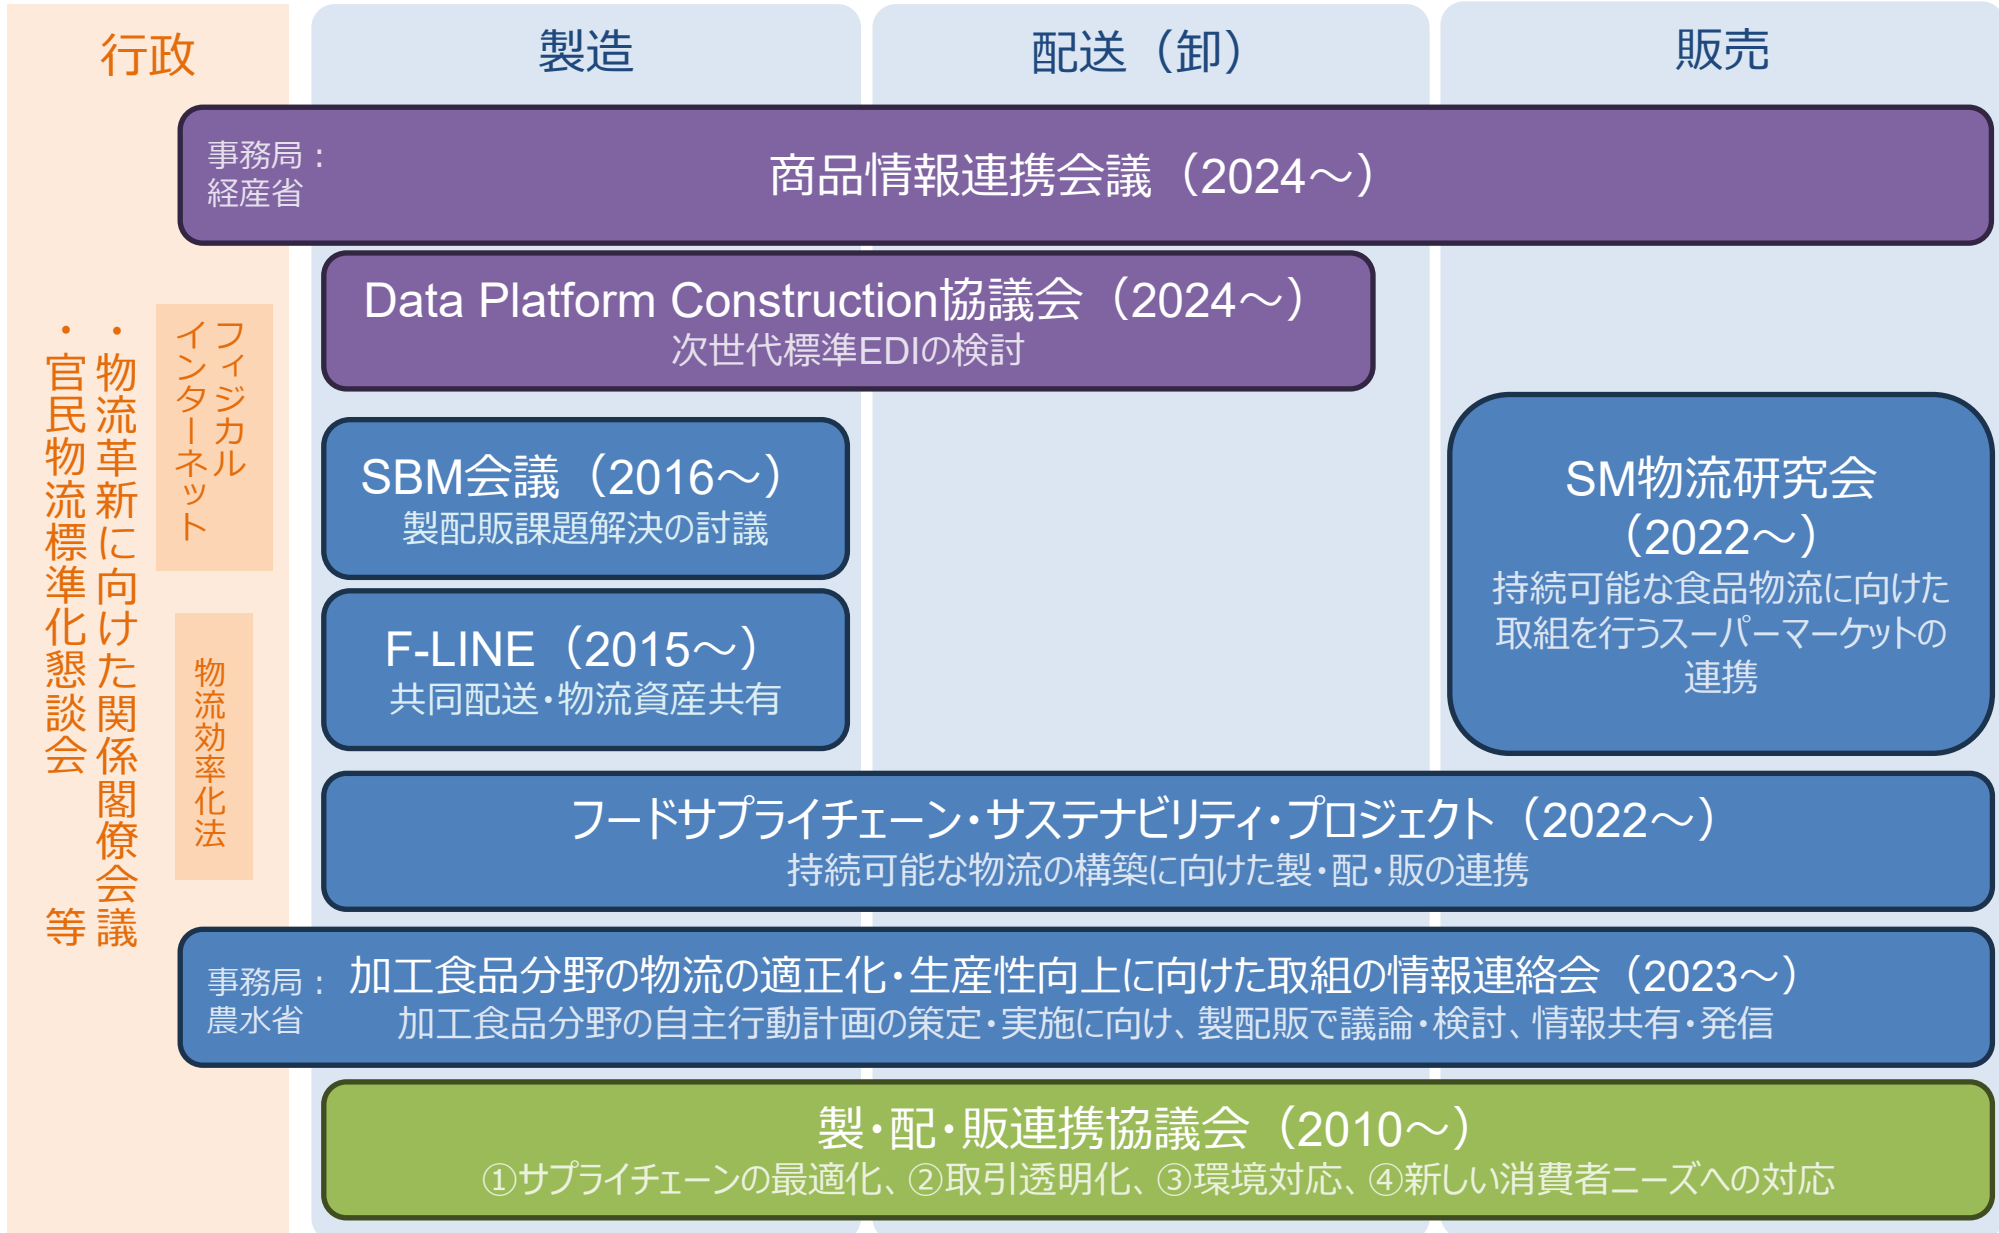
行政

製造

配送（卸）

販売

事務局：
経産省

商品情報連携会議（2024～）

Data Platform Construction協議会（2024～）
次世代標準EDIの検討

・物流革新に向けた関係閣僚会議

・官民物流標準化懇談会

等

フィジカルインターネット

物流効率化法

SBM会議（2016～）
製配販課題解決の討議

F-LINE（2015～）
共同配送・物流資産共有

SM物流研究会（2022～）
持続可能な食品物流に向けた取組を行うスーパーマーケットの連携

フードサプライチェーン・サステナビリティ・プロジェクト（2022～）
持続可能な物流の構築に向けた製・配・販の連携

事務局：
農水省

加工食品分野の物流の適正化・生産性向上に向けた取組の情報連絡会（2023～）
加工食品分野の自主行動計画の策定・実施に向け、製配販で議論・検討、情報共有・発信

製・配・販連携協議会（2010～）
①サプライチェーンの最適化、②取引透明化、③環境対応、④新しい消費者ニーズへの対応